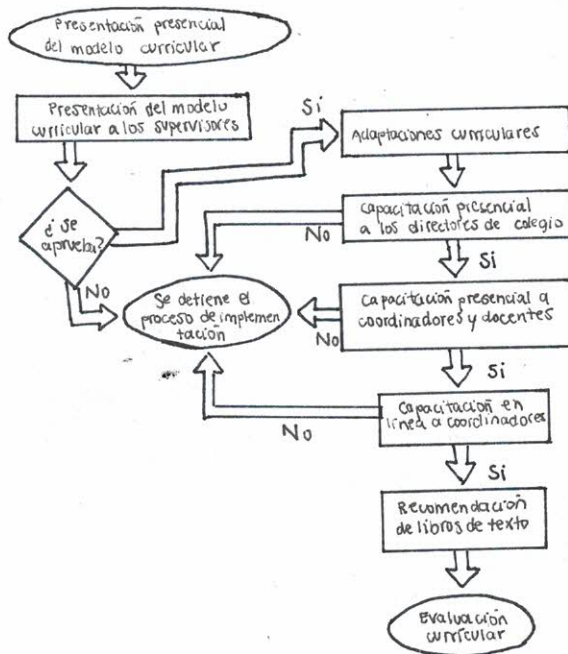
Presentación presencial del modelo curricular

Presentación del modelo curricular a los supervisores

¿Se aprueba?

Si

Adaptaciones curriculares

Capacitación presencial a los directores de colegio

No

Si

No

Se detiene el proceso de implementación

Capacitación presencial a coordinadores y docentes

No

Si

Capacitación en línea a coordinadores

No

Si

Recomendación de libros de texto

Evaluación curricular